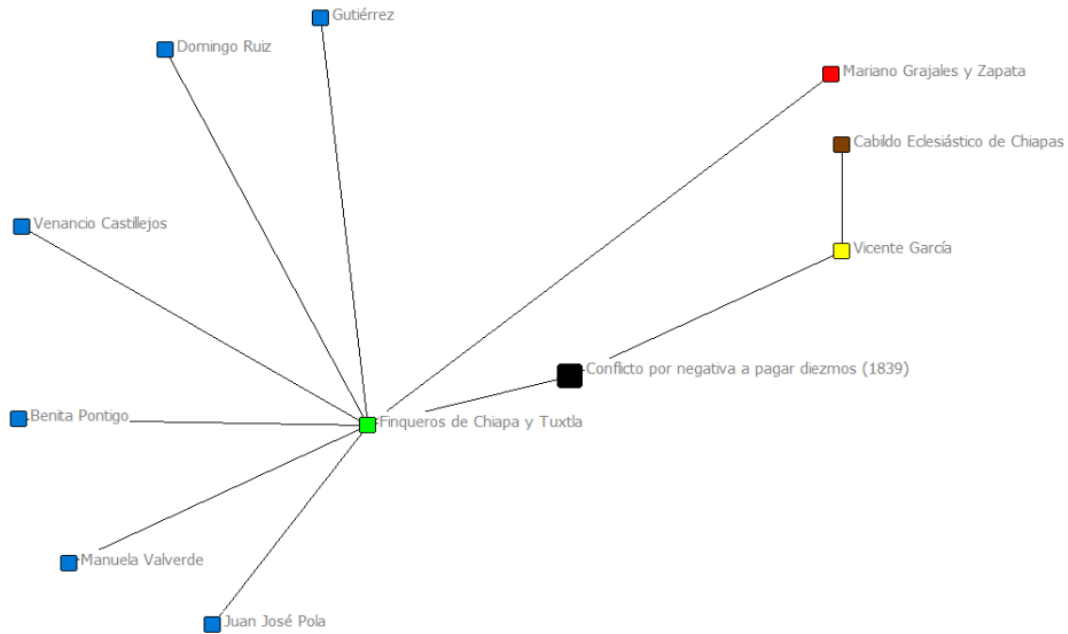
Gutiérrez

Domingo Ruiz

Mariano Grajales y Zapata

Cabildo Eclesiástico de Chiapas

Venancio Castilejos

Vicente García

Conflicto por negativa a pagar diezmos (1839)

Benita Pontigo

Finqueros de Chiapa y Tuxtla

Manuela Valverde

Juan José Pola